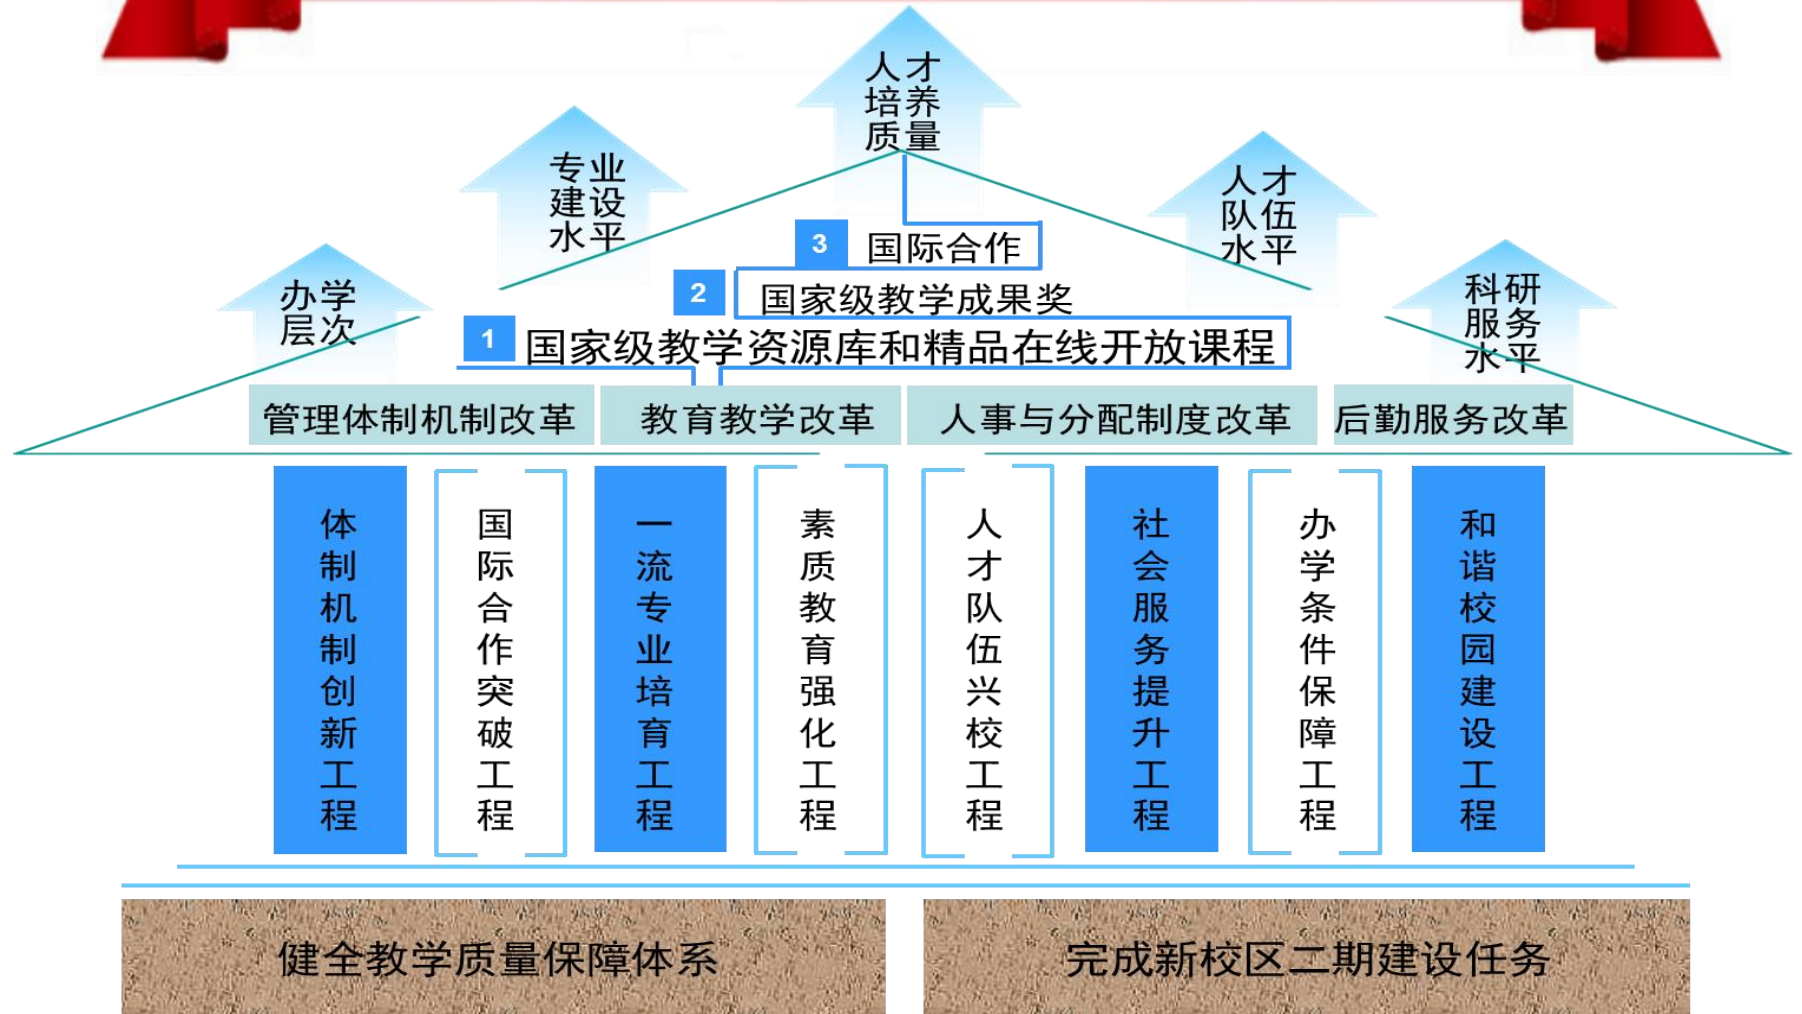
人才培养质量

专业建设水平

人才队伍水平

办学层次

科研服务水平

3 国际合作

2 国家级教学成果奖

1 国家级教学资源库和精品在线开放课程

管理体制机制改革

教育教学改革

人事与分配制度改革

后勤服务改革

体制机制创新工程

国际合作突破工程

一流专业培育工程

素质教育强化工程

人才队伍兴校工程

社会服务提升工程

办学条件保障工程

和谐校园建设工程

健全教学质量保障体系

完成新校区二期建设任务